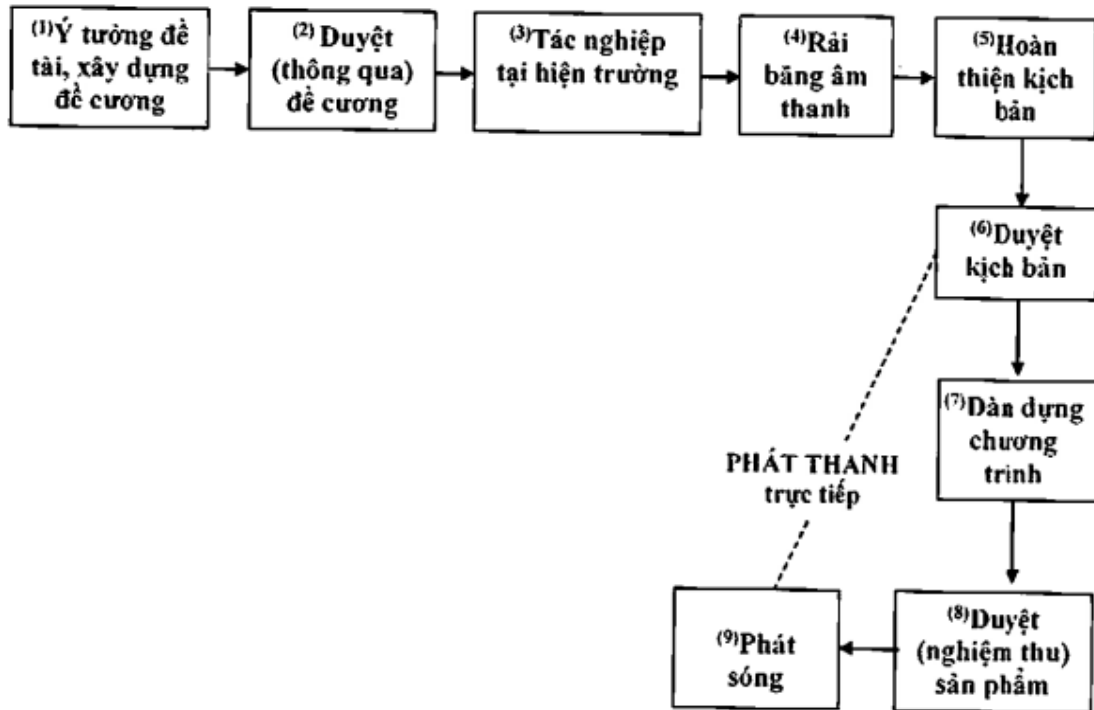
$^{(1)}$Ý tưởng đề tài, xây dựng đề cương

$^{(2)}$ Duyệt (thông qua) đề cương

$^{(3)}$Tác nghiệp tại hiện trường

$^{(4)}$Rải băng âm thanh

$^{(5)}$Hoàn thiện kịch bản

$^{(6)}$Duyệt kịch bản

$^{(7)}$Dàn dựng chương trình

PHÁT THANH trực tiếp

$^{(9)}$Phát sóng

$^{(8)}$Duyệt (nghiệm thu) sản phẩm